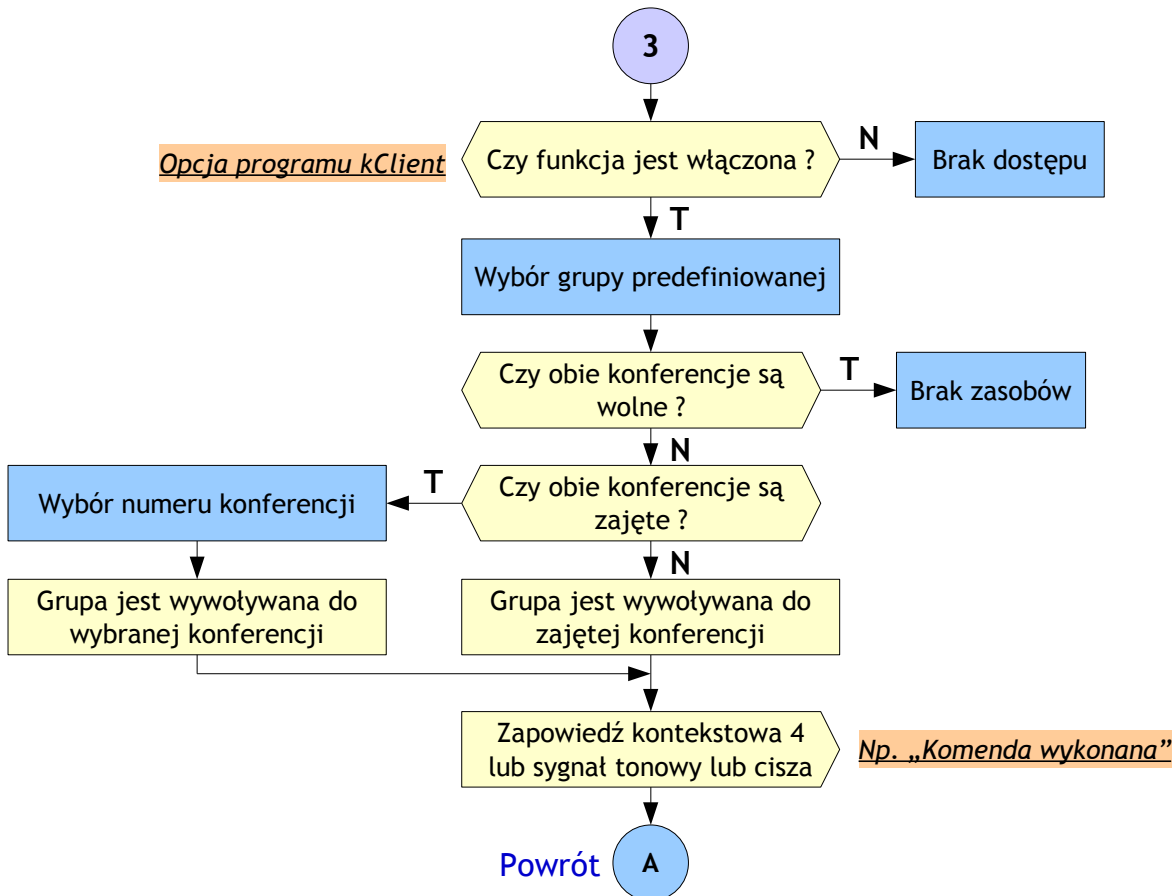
3

Opcja programu kClient

Czy funkcja jest włączona ?

N

Brak dostępu

T

Wybór grupy predefiniowanej

Czy obie konferencje są wolne ?

T

Brak zasobów

N

T

Wybór numeru konferencji

Czy obie konferencje są zajęte ?

N

Grupa jest wywoływana do wybranej konferencji

Grupa jest wywoływana do zajętej konferencji

Zapowiedź kontekstowa 4 lub sygnał tonowy lub cisza

Np. „Komenda wykonana"

Powrót

A